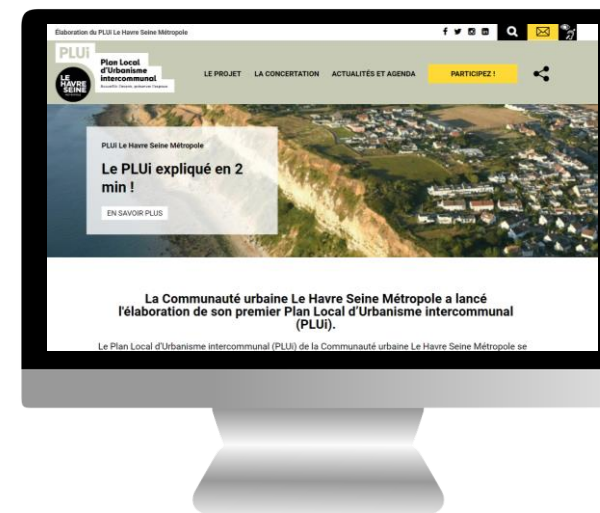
Élaboration du PLUi Le Havre Seine Métropole

PLUi Plan Local d'Urbanisme intercommunal

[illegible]

LE HAVRE SEINE

LE PROJET LA CONCERTATION ACTUALITÉS ET AGENDA PARTICIPEZ !

PLUi Le Havre Seine Métropole

Le PLUi expliqué en 2 min !

EN SAVOIR PLUS

La Communauté urbaine Le Havre Seine Métropole a lancé l'élaboration de son premier Plan Local d'Urbanisme intercommunal (PLUi).

Le Plan Local d'Urbanisme intercommunal (PLUi) de la Communauté urbaine Le Havre Seine Métropole se